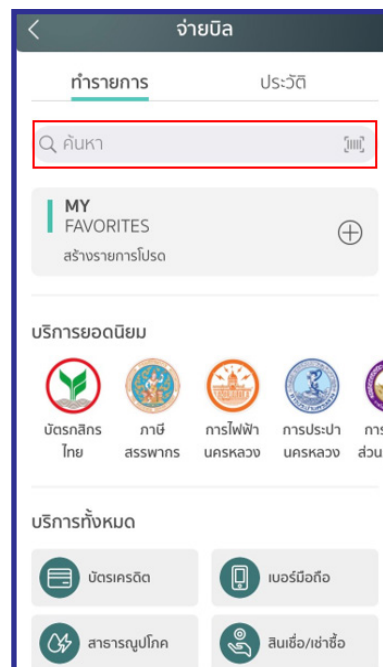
จ่ายบิล

ทำรายการ

ประวัติ

ค้นหา

MY FAVORITES

สร้างรายการโปรด

บริการยอดนิยม

บัตรกสิกรไทย

ภาษีสรรพากร

การไฟฟ้านครหลวง

การประปานครหลวง

การ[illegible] ส่วน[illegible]

บริการทั้งหมด

บัตรเครดิต

เบอร์มือถือ

สาธารณูปโภค

สินเชื่อ/เช่าซื้อ